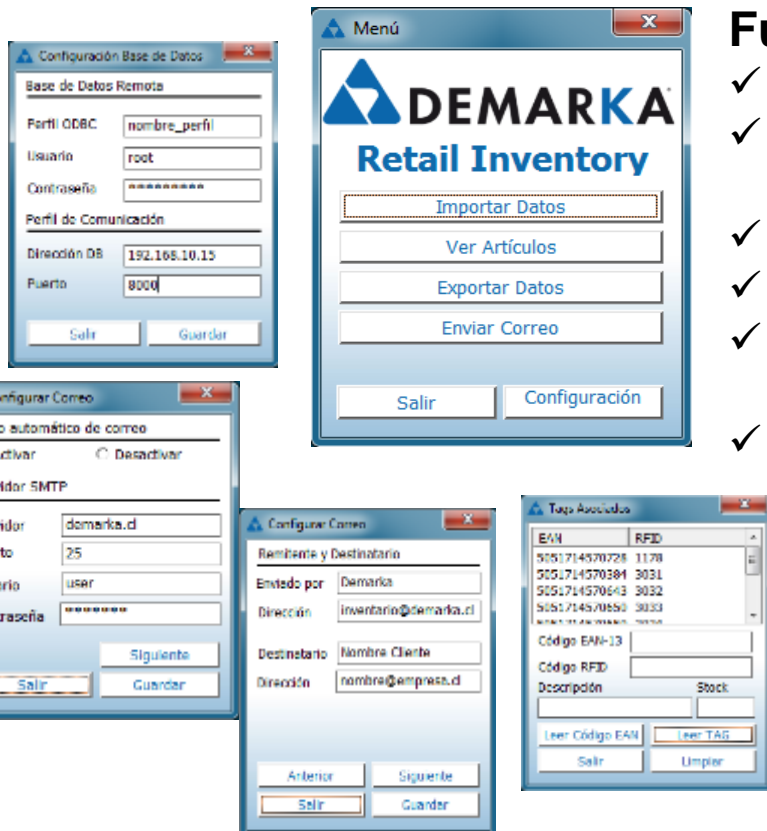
Configuración Base de Datos
Base de Datos Remota
Perfil ODBC nombre_perfil
Usuario root
Contraseña *********
Perfil de Comunicación
Dirección DB 192.168.10.15
Puerto 8000
Salir
Guardar

Menú
DEMARKA
Retail Inventory
Importar Datos
Ver Artículos
Exportar Datos
Enviar Correo
Salir
Configuración

Fu

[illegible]nfigurar Correo
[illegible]o automático de correo
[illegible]ctivar
Desactivar
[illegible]idor SMTP
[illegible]idor demarka.cl
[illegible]to 25
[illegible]ario user
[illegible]raseña *******
Siguiente
Salir
Guardar

Configurar Correo
Remitente y Destinatario
Enviado por Demarka
Dirección inventario@demarka.cl
Destinatario Nombre Cliente
Dirección nombre@empresa.cl
Anterior
Siguiente
Salir
Guardar

Tags Asociados
| EAN | RFID |
|---|---|
| 5051714570728 | 1178 |
| 5051714570384 | 3031 |
| 5051714570643 | 3032 |
| 5051714570650 | 3033 |
| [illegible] | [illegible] |

Código EAN-13
Código RFID
Descripción
Stock
Leer Código EAN
Leer TAG
Salir
Limpiar